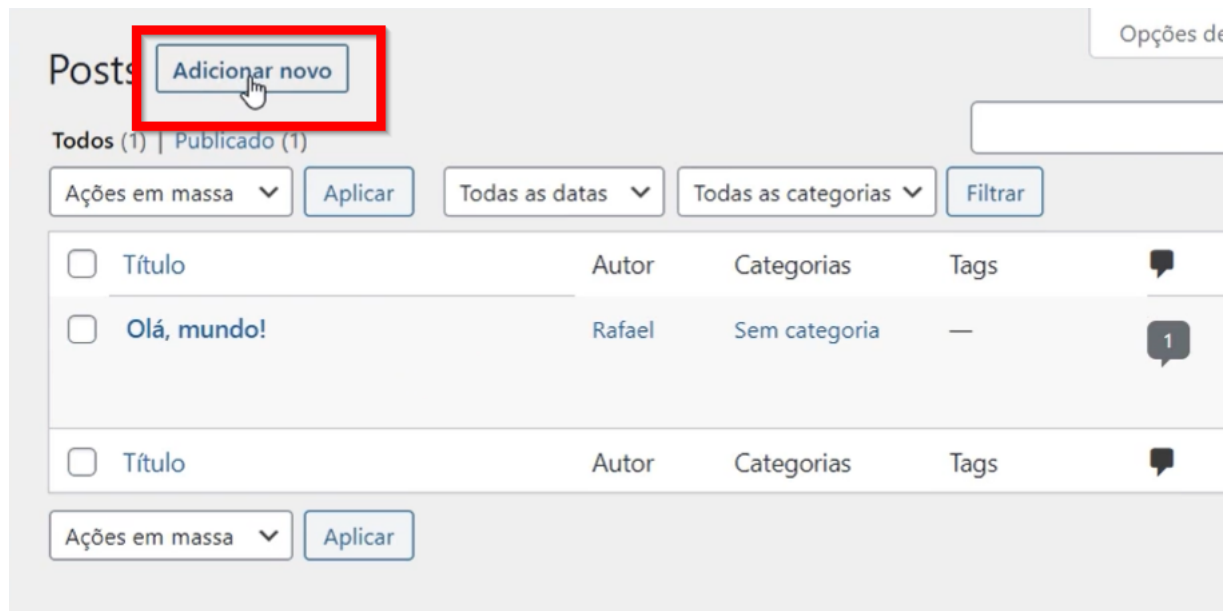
Opções de

Posts Adicionar novo

Todos (1) | Publicado (1)

Ações em massa Aplicar Todas as datas Todas as categorias Filtrar

| | Título | Autor | Categorias | Tags | |
|---|---|---|---|---|---|
| | Olá, mundo! | Rafael | Sem categoria | — | 1 |
| | Título | Autor | Categorias | Tags | |

Ações em massa Aplicar